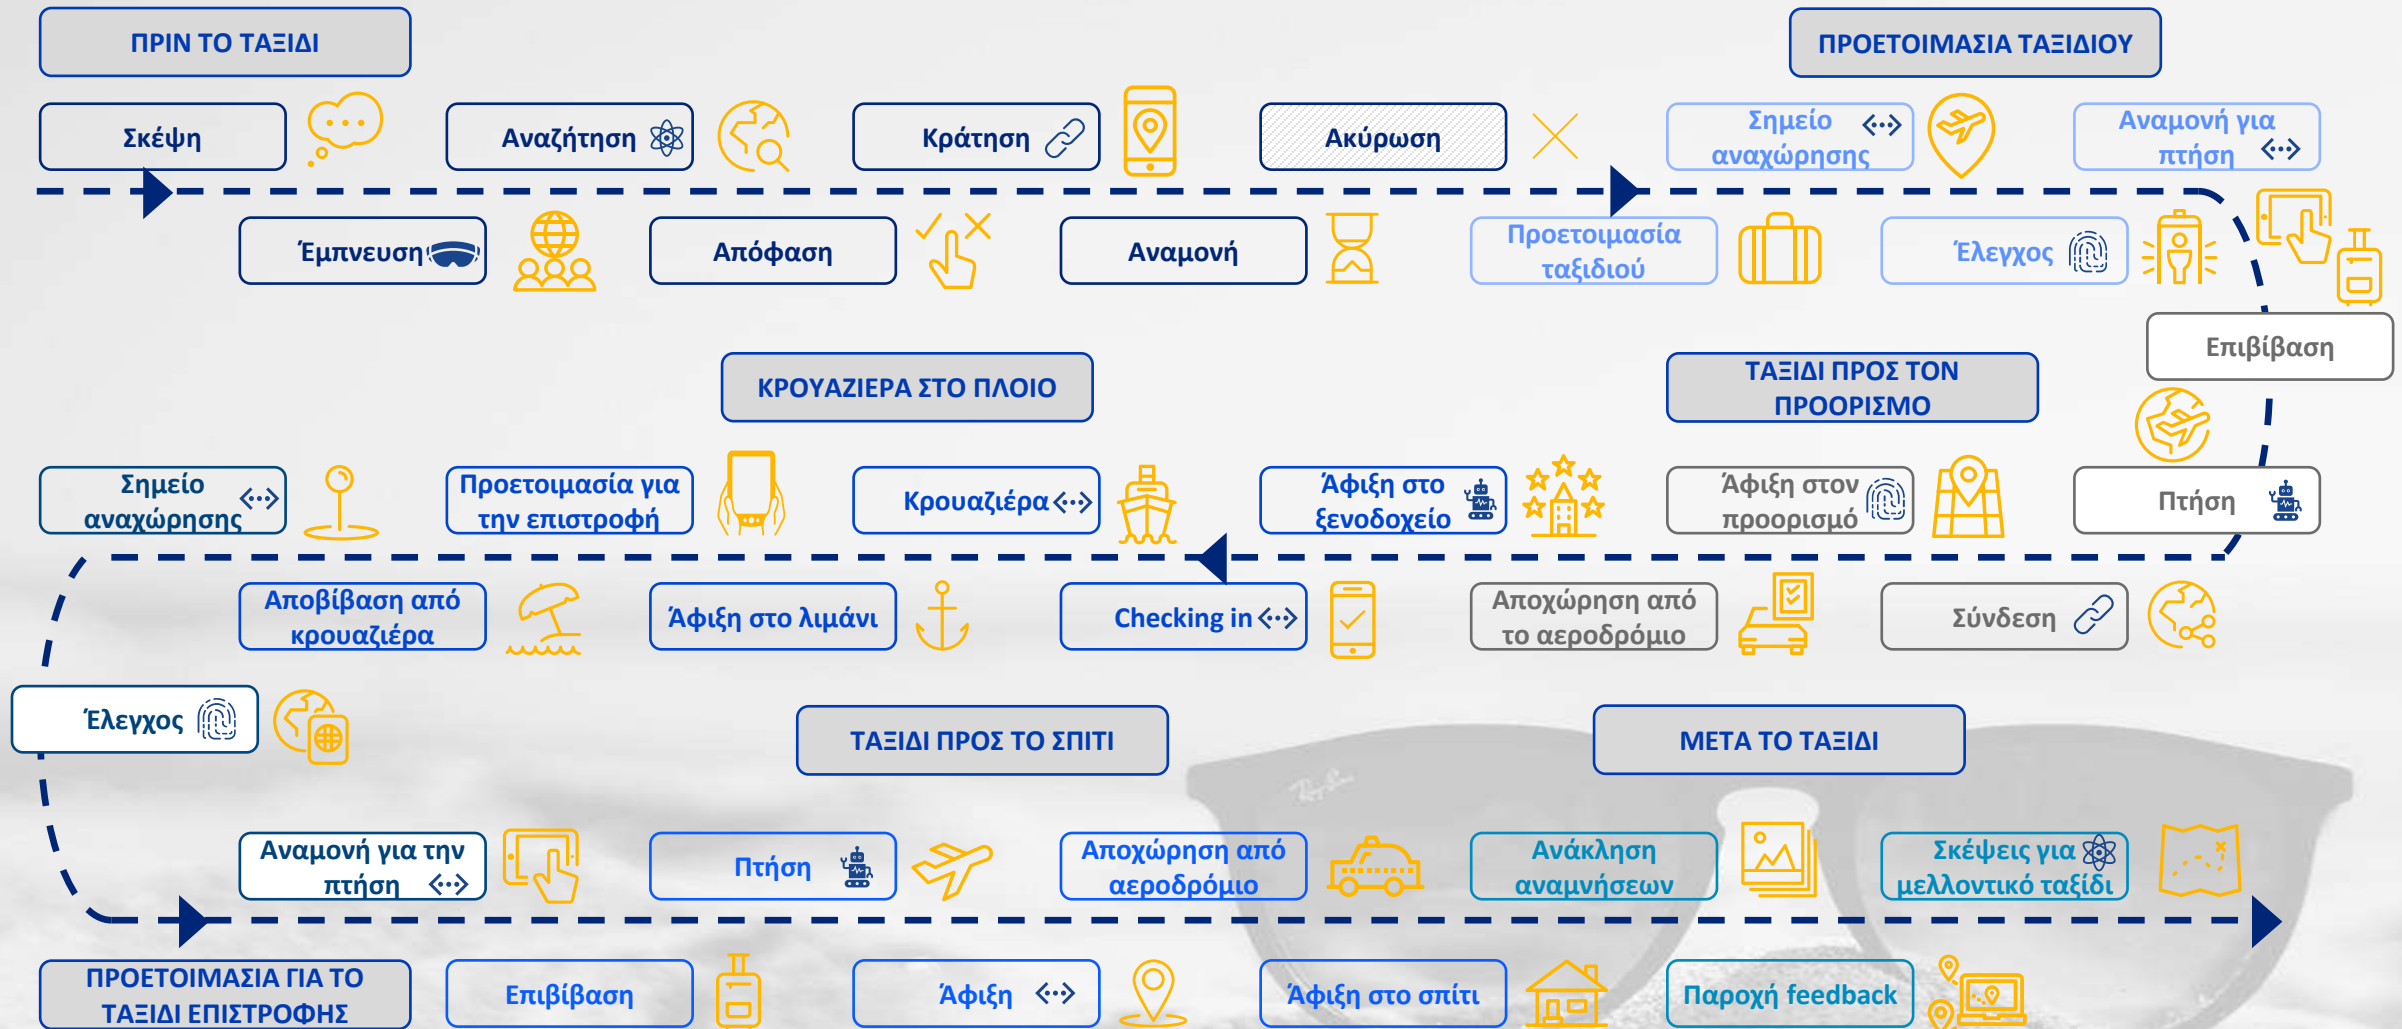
ΠΡΙΝ ΤΟ ΤΑΞΙΔΙ

ΠΡΟΕΤΟΙΜΑΣΙΑ ΤΑΞΙΔΙΟΥ

Σκέψη

Αναζήτηση

Κράτηση

Ακύρωση

Σημείο αναχώρησης

Αναμονή για πτήση

Έμπνευση

Απόφαση

Αναμονή

Προετοιμασία ταξιδιού

Έλεγχος

Επιβίβαση

ΚΡΟΥΑΖΙΕΡΑ ΣΤΟ ΠΛΟΙΟ

ΤΑΞΙΔΙ ΠΡΟΣ ΤΟΝ ΠΡΟΟΡΙΣΜΟ

Σημείο αναχώρησης

Προετοιμασία για την επιστροφή

Κρουαζιέρα

Άφιξη στο ξενοδοχείο

Άφιξη στον προορισμό

Πτήση

Αποβίβαση από κρουαζιέρα

Άφιξη στο λιμάνι

Checking in

Αποχώρηση από το αεροδρόμιο

Σύνδεση

Έλεγχος

ΤΑΞΙΔΙ ΠΡΟΣ ΤΟ ΣΠΙΤΙ

ΜΕΤΑ ΤΟ ΤΑΞΙΔΙ

Αναμονή για την πτήση

Πτήση

Αποχώρηση από αεροδρόμιο

Ανάκληση αναμνήσεων

Σκέψεις για μελλοντικό ταξίδι

ΠΡΟΕΤΟΙΜΑΣΙΑ ΓΙΑ ΤΟ ΤΑΞΙΔΙ ΕΠΙΣΤΡΟΦΗΣ

Επιβίβαση

Άφιξη

Άφιξη στο σπίτι

Παροχή feedback